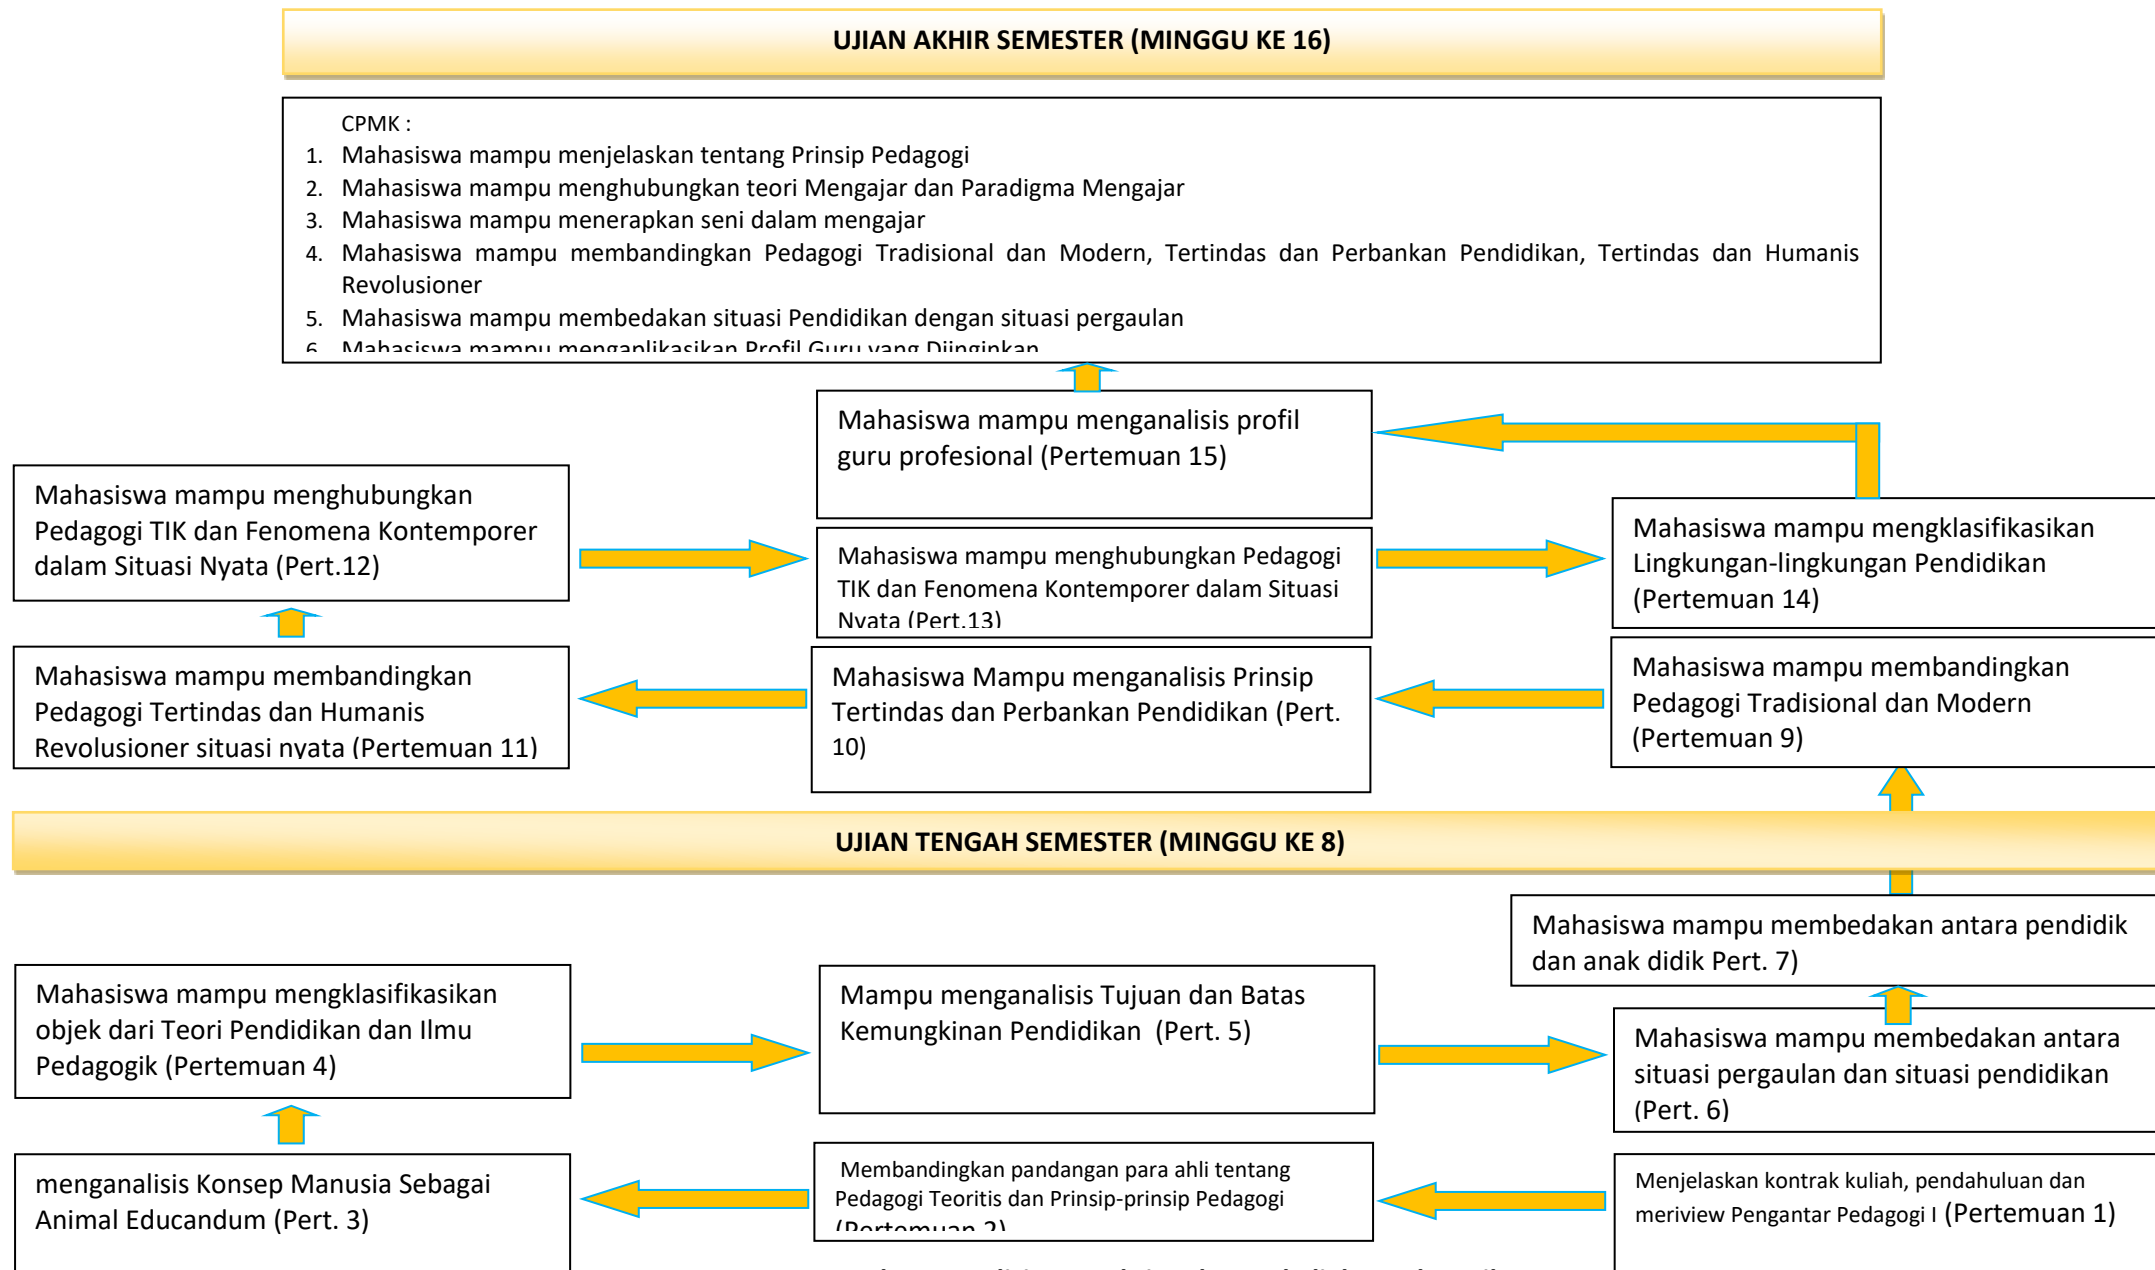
UJIAN AKHIR SEMESTER (MINGGU KE 16)

CPMK :
1. Mahasiswa mampu menjelaskan tentang Prinsip Pedagogi
2. Mahasiswa mampu menghubungkan teori Mengajar dan Paradigma Mengajar
3. Mahasiswa mampu menerapkan seni dalam mengajar
4. Mahasiswa mampu membandingkan Pedagogi Tradisional dan Modern, Tertindas dan Perbankan Pendidikan, Tertindas dan Humanis Revolusioner
5. Mahasiswa mampu membedakan situasi Pendidikan dengan situasi pergaulan
6. Mahasiswa mampu mengaplikasikan Profil Guru yang Diinginkan

Mahasiswa mampu menganalisis profil guru profesional (Pertemuan 15)

Mahasiswa mampu menghubungkan Pedagogi TIK dan Fenomena Kontemporer dalam Situasi Nyata (Pert.12)

Mahasiswa mampu menghubungkan Pedagogi TIK dan Fenomena Kontemporer dalam Situasi Nyata (Pert.13)

Mahasiswa mampu mengklasifikasikan Lingkungan-lingkungan Pendidikan (Pertemuan 14)

Mahasiswa mampu membandingkan Pedagogi Tertindas dan Humanis Revolusioner situasi nyata (Pertemuan 11)

Mahasiswa Mampu menganalisis Prinsip Tertindas dan Perbankan Pendidikan (Pert. 10)

Mahasiswa mampu membandingkan Pedagogi Tradisional dan Modern (Pertemuan 9)

UJIAN TENGAH SEMESTER (MINGGU KE 8)

Mahasiswa mampu membedakan antara pendidik dan anak didik Pert. 7)

Mahasiswa mampu mengklasifikasikan objek dari Teori Pendidikan dan Ilmu Pedagogik (Pertemuan 4)

Mampu menganalisis Tujuan dan Batas Kemungkinan Pendidikan (Pert. 5)

Mahasiswa mampu membedakan antara situasi pergaulan dan situasi pendidikan (Pert. 6)

menganalisis Konsep Manusia Sebagai Animal Educandum (Pert. 3)

Membandingkan pandangan para ahli tentang Pedagogi Teoritis dan Prinsip-prinsip Pedagogi (Pertemuan 2)

Menjelaskan kontrak kuliah, pendahuluan dan meriview Pengantar Pedagogi I (Pertemuan 1)

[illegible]